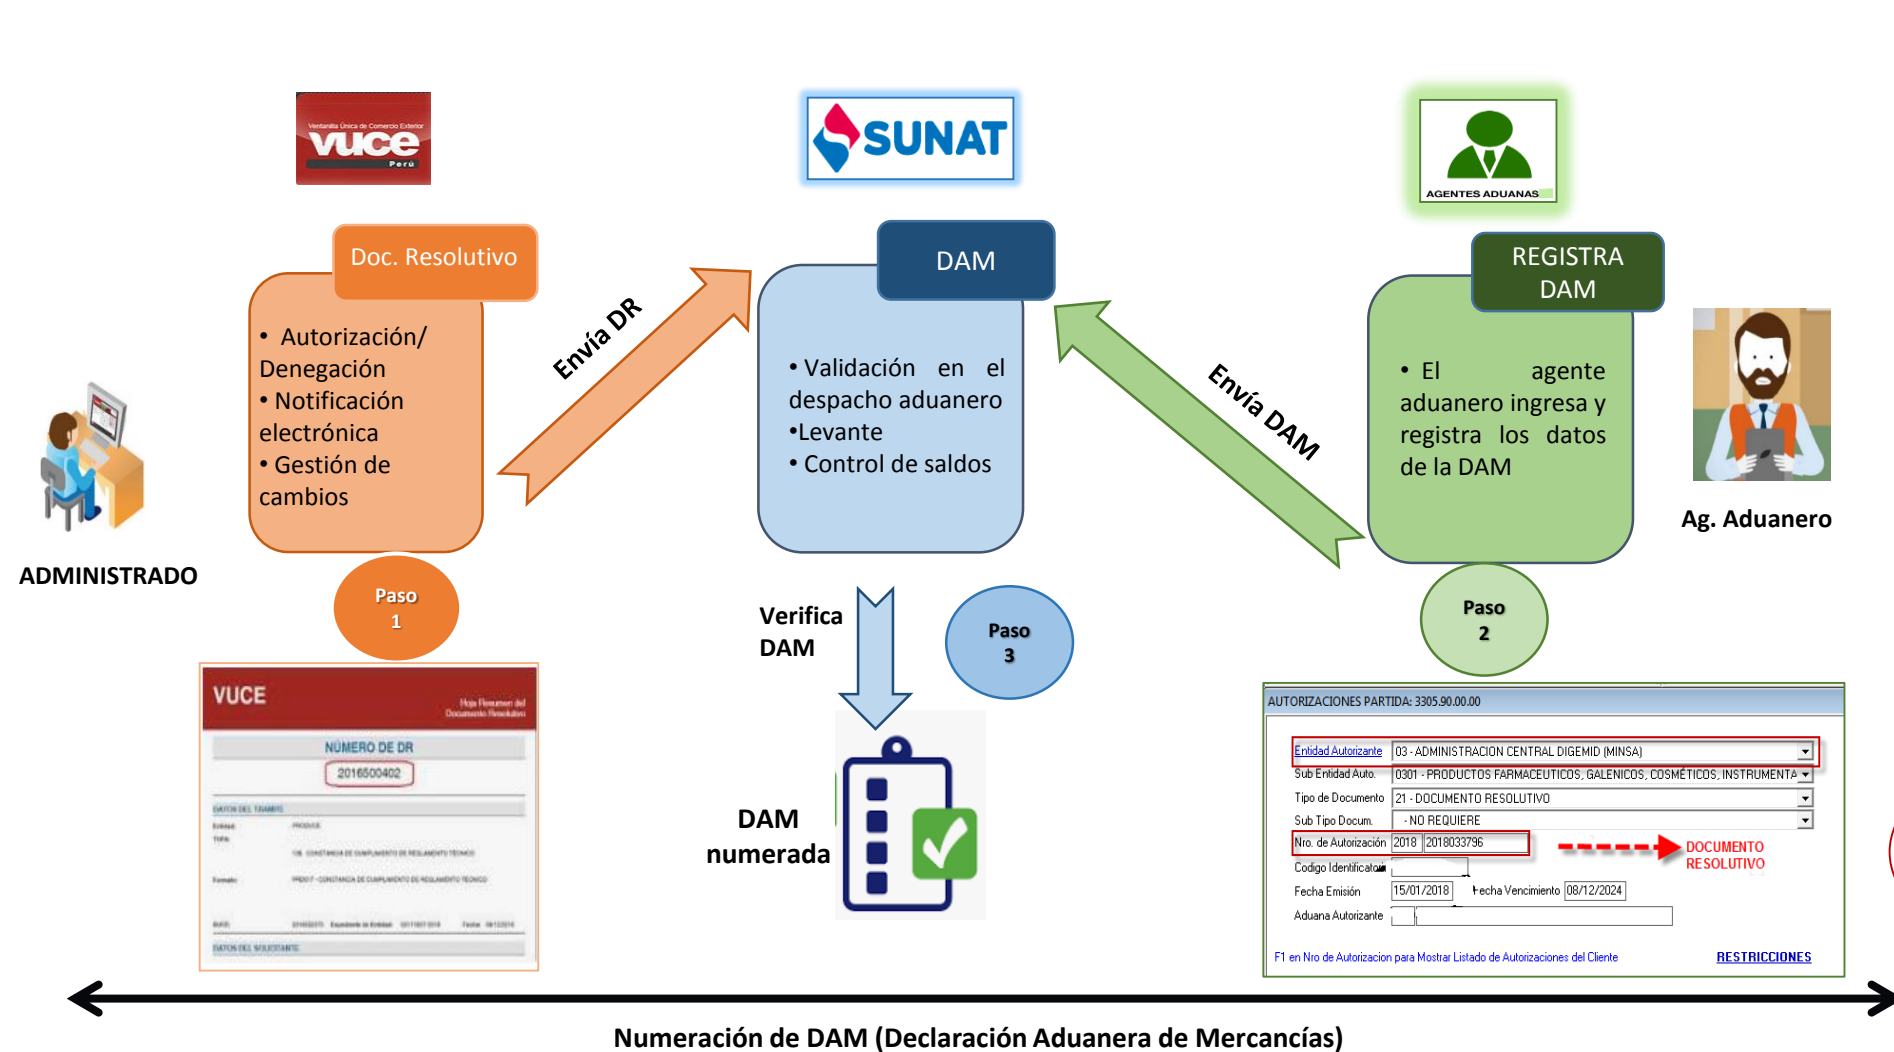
Ventanilla Única de Comercio Exterior
vuce
Perú

SUNAT

AGENTES ADUANAS

Doc. Resolutivo

• Autorización/ Denegación
• Notificación electrónica
• Gestión de cambios

Envía DR

DAM

• Validación en el despacho aduanero
•Levante
• Control de saldos

Envía DAM

REGISTRA DAM

• El agente aduanero ingresa y registra los datos de la DAM

Ag. Aduanero

ADMINISTRADO

Paso 1

Verifica DAM

Paso 3

Paso 2

VUCE
Hoja Resumen del Documento Resolutivo
NUMERO DE DR
2016500402
DATOS DEL TRAMITE
DATOS DEL SOLICITANTE

DAM numerada

AUTORIZACIONES PARTIDA: 3305.90.00.00

| | |
|---|---|
| Entidad Autorizante | 03 - ADMINISTRACION CENTRAL DIGEMID (MINSA) |
| Sub Entidad Auto. | 0301 - PRODUCTOS FARMACEUTICOS, GALENICOS, COSMÉTICOS, INSTRUMENTA |
| Tipo de Documento | 21 - DOCUMENTO RESOLUTIVO |
| Sub Tipo Docum. | - NO REQUIERE |
| Nro. de Autorización | 2018 2018033796 |
| Codigo Identificator | |
| Fecha Emisión | 15/01/2018 Fecha Vencimiento 08/12/2024 |
| Aduana Autorizante | |

DOCUMENTO RESOLUTIVO

F1 en Nro de Autorizacion para Mostrar Listado de Autorizaciones del Cliente
RESTRICCIONES

Numeración de DAM (Declaración Aduanera de Mercancías)